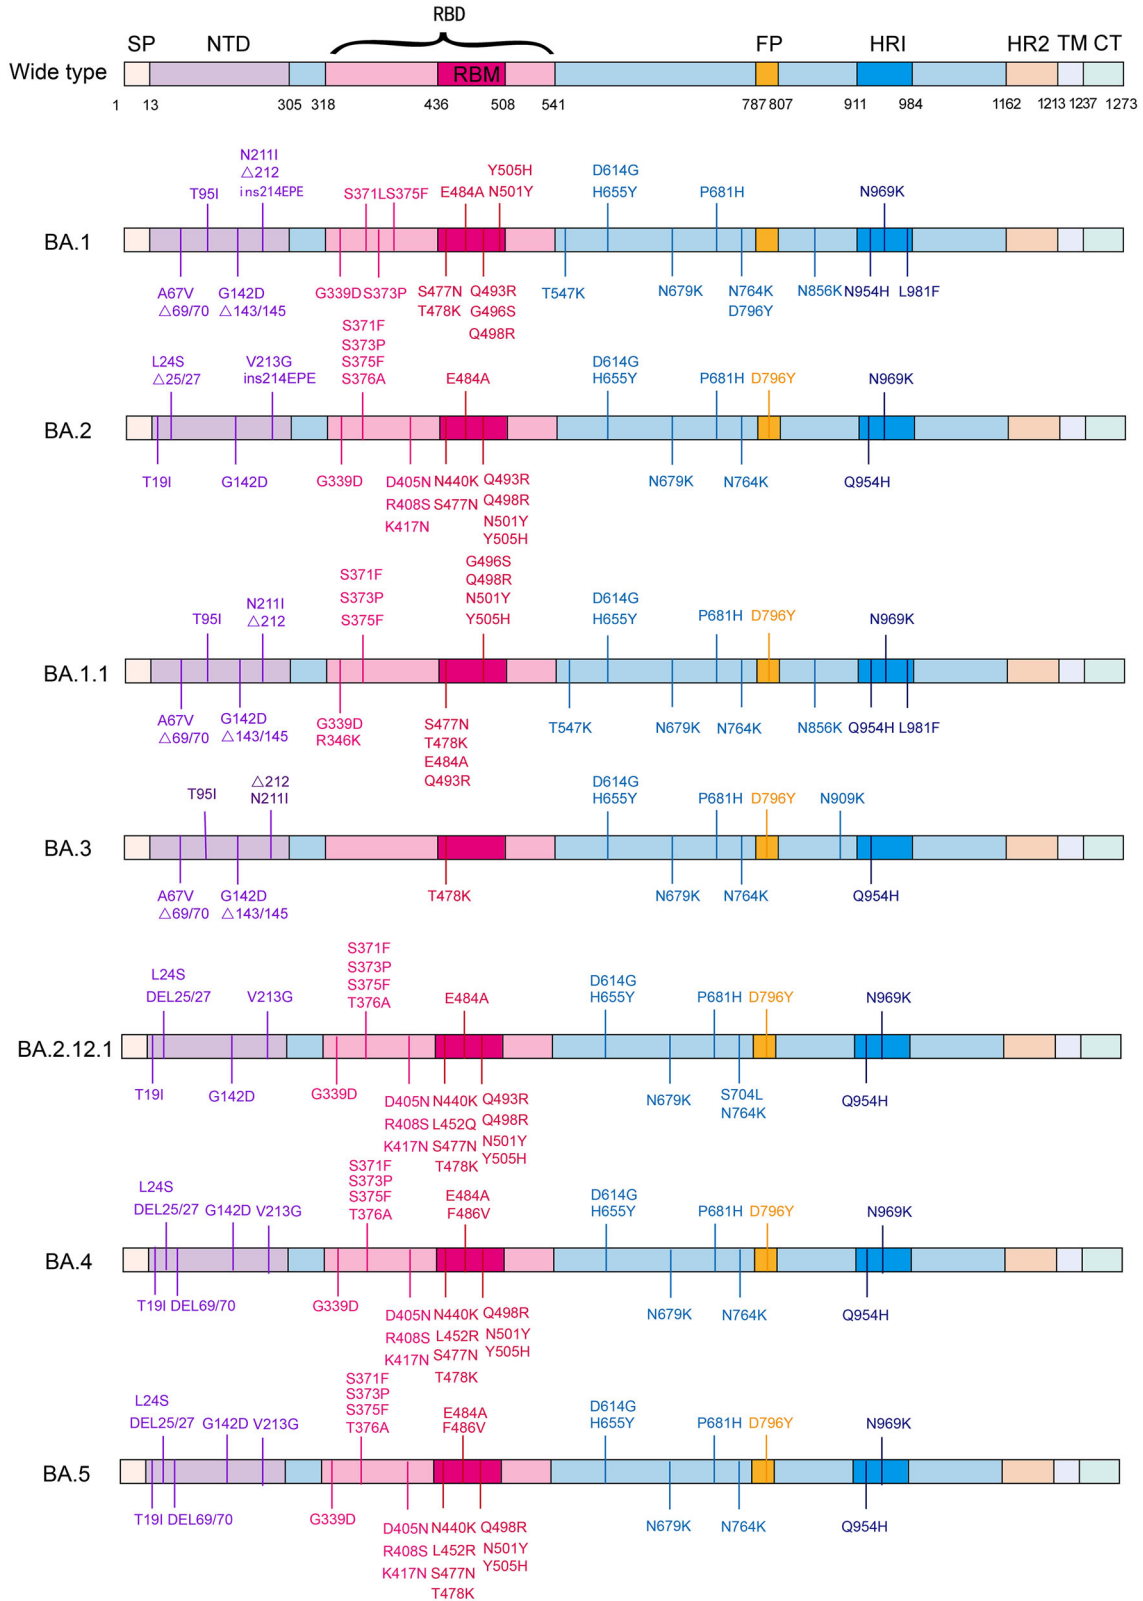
RBD
SP NTD FP HRI HR2 TM CT
Wide type RBM
1 13 305 318 436 508 541 787 807 911 984 1162 1213 1237 1273

N211I
△212
ins214EPE
T95I S371L S375F E484A Y505H N501Y D614G H655Y P681H N969K
BA.1
A67V △69/70 G142D △143/145 G339D S373P S477N T478K Q493R G496S Q498R T547K N679K N764K D796Y N856K N954H L981F

L24S △25/27 V213G ins214EPE S371F S373P S375F S376A E484A D614G H655Y P681H D796Y N969K
BA.2
T19I G142D G339D D405N R408S K417N N440K S477N Q493R Q498R N501Y Y505H N679K N764K Q954H

S371F S373P S375F G496S Q498R N501Y Y505H T95I N211I △212 D614G H655Y P681H D796Y N969K
BA.1.1
A67V △69/70 G142D △143/145 G339D R346K S477N T478K E484A Q493R T547K N679K N764K N856K Q954H L981F

T95I △212 N211I D614G H655Y P681H D796Y N909K
BA.3
A67V △69/70 G142D △143/145 T478K N679K N764K Q954H

L24S DEL25/27 V213G S371F S373P S375F T376A E484A D614G H655Y P681H D796Y N969K
BA.2.12.1
T19I G142D G339D D405N R408S K417N N440K L452Q S477N T478K Q493R Q498R N501Y Y505H N679K S704L N764K Q954H

L24S DEL25/27 G142D V213G S371F S373P S375F T376A E484A F486V D614G H655Y P681H D796Y N969K
BA.4
T19I DEL69/70 G339D D405N R408S K417N N440K L452R S477N T478K Q498R N501Y Y505H N679K N764K Q954H

L24S DEL25/27 G142D V213G S371F S373P S375F T376A E484A F486V D614G H655Y P681H D796Y N969K
BA.5
T19I DEL69/70 G339D D405N R408S K417N N440K L452R S477N T478K Q498R N501Y Y505H N679K N764K Q954H